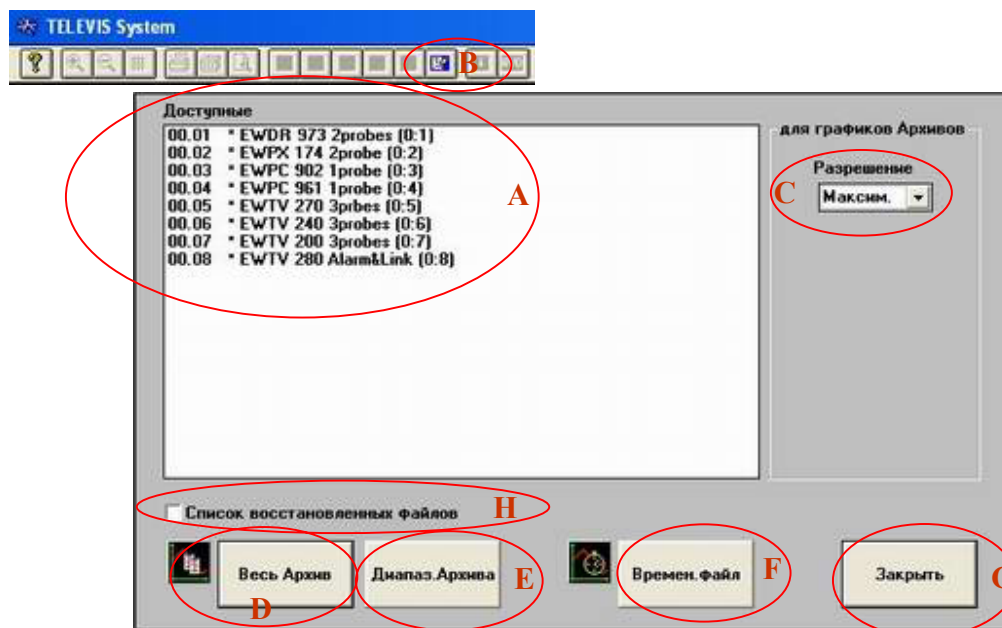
TELEVIS System

B

Доступные

00.01 * EWDR 973 2probes (0:1)
00.02 * EWPX 174 2probe (0:2)
00.03 * EWPC 902 1probe (0:3)
00.04 * EWPC 961 1probe (0:4)
00.05 * EWTV 270 3prbes (0:5)
00.06 * EWTV 240 3probes (0:6)
00.07 * EWTV 200 3probes (0:7)
00.08 * EWTV 280 Alarm&Link (0:8)

A

для графиков Архивов

Разрешение

C

Максим.

Список восстановленных файлов

H

Весь Архив

D

Диапаз.Архива

E

Времен.файл

F

Закрыть

G